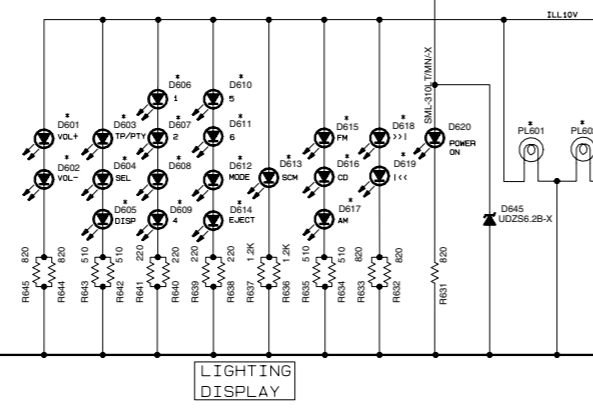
ILL10V

*
D601
VOL+

*
D602
VOL-

*
D603
TP/PTY

*
D604
SEL

*
D605
DISP

*
D606
1

*
D607
2

*
D608
3

*
D609
4

*
D610
5

*
D611
6

*
D612
MODE

*
D614
EJECT

*
D613
SCM

*
D615
FM

*
D616
CD

*
D617
AM

*
D618
>>I

*
D619
I<<

SML-310LT/MN/-X

D620
POWER
ON

*
PL601

*
PL60

D645
UDZS6.2B-X

820 R645
820 R644
510 R643
510 R642
220 R641
220 R640
220 R639
220 R638
1.2K R637
1.2K R636
510 R635
510 R634
820 R633
820 R632
820 R631

LIGHTING
DISPLAY